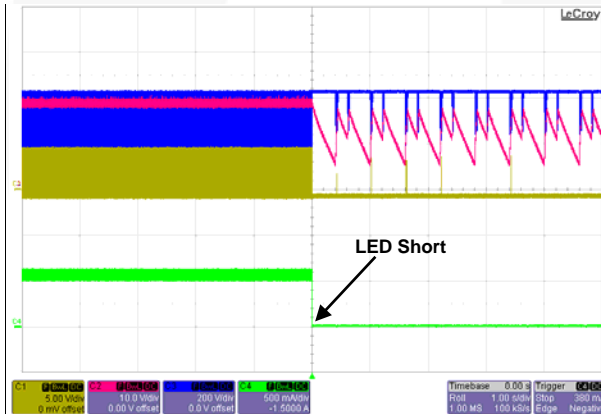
LeCroy

LED Short

C1 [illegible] 5.00 V/div 0 mV offset
C2 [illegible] 10.0 V/div 0.00 V offset
C3 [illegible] 200 V/div 0.0 V offset
C4 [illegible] 500 mA/div -1.5000 A

Timebase 0.00 s
Roll 1.00 s/div
1.00 MS 100 kS/s

Trigger C4 DC
Stop 380 m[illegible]
Edge Negativ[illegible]